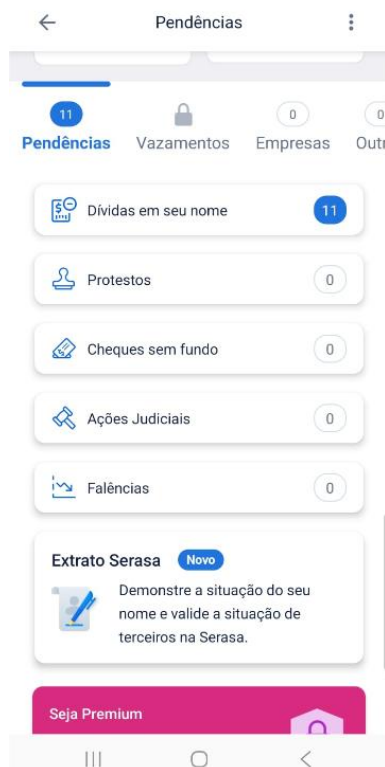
Pendências

11
Pendências
Vazamentos
0
Empresas
0
Outr

Dívidas em seu nome 11

Protestos 0

Cheques sem fundo 0

Ações Judiciais 0

Falências 0

Extrato Serasa Novo

Demonstre a situação do seu nome e valide a situação de terceiros na Serasa.

Seja Premium